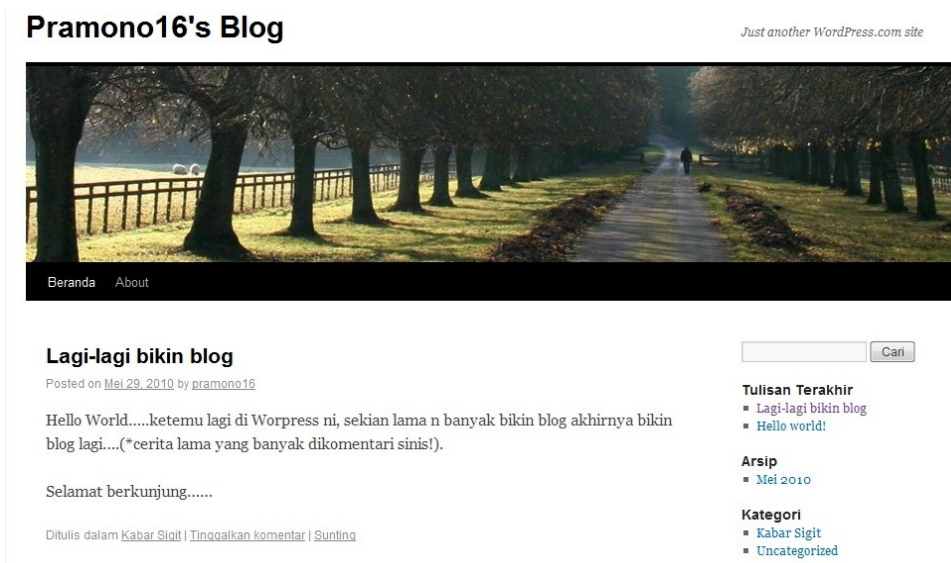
Pramono16's Blog

Just another WordPress.com site

Beranda About

Lagi-lagi bikin blog

Posted on Mei 29, 2010 by pramono16

Hello World…..ketemu lagi di Worpress ni, sekian lama n banyak bikin blog akhirnya bikin blog lagi….(*cerita lama yang banyak dikomentari sinis!).

Selamat berkunjung……

Ditulis dalam Kabar Sigit | Tinggalkan komentar | Sunting

Cari

Tulisan Terakhir
Lagi-lagi bikin blog
Hello world!

Arsip
Mei 2010

Kategori
Kabar Sigit
Uncategorized